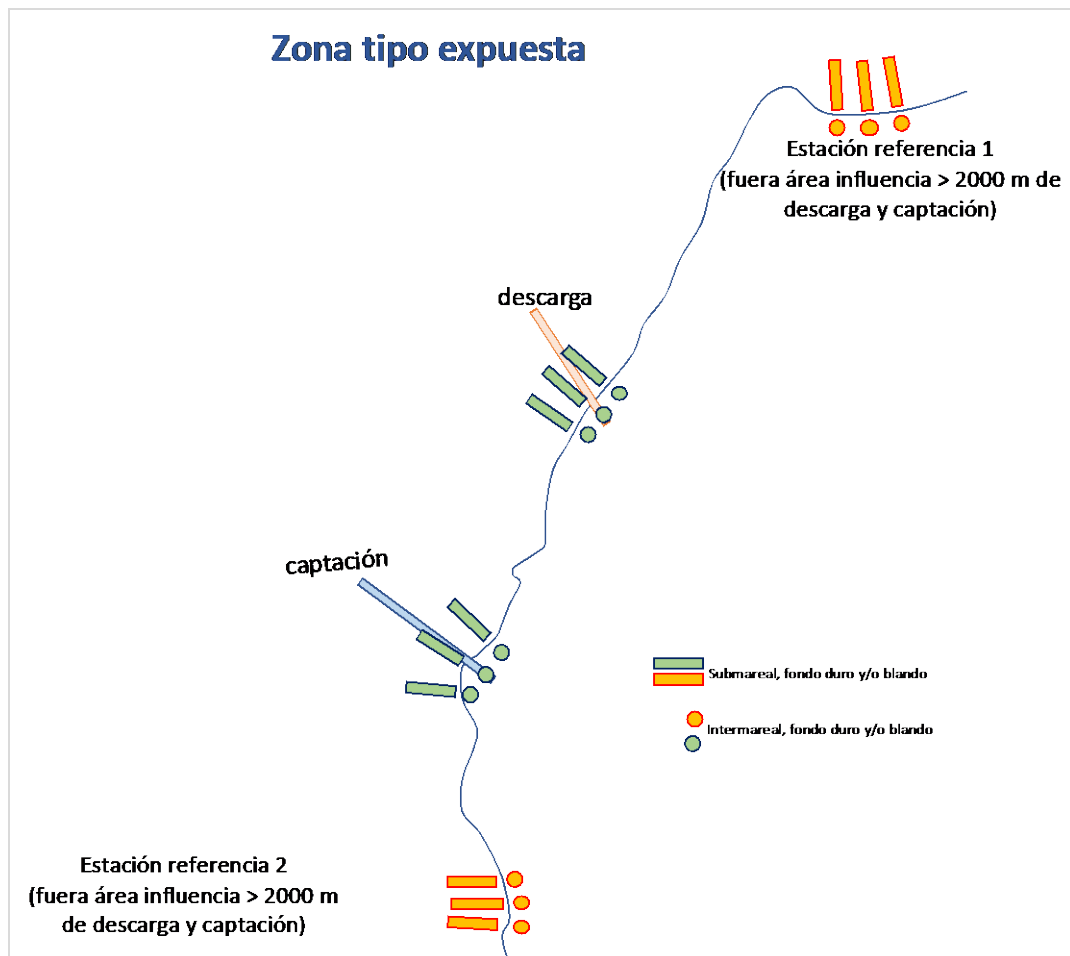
Zona tipo expuesta

Estación referencia 1
(fuera área influencia > 2000 m de descarga y captación)

descarga

captación

Submareal, fondo duro y/o blando

Intermareal, fondo duro y/o blando

Estación referencia 2
(fuera área influencia > 2000 m de descarga y captación)